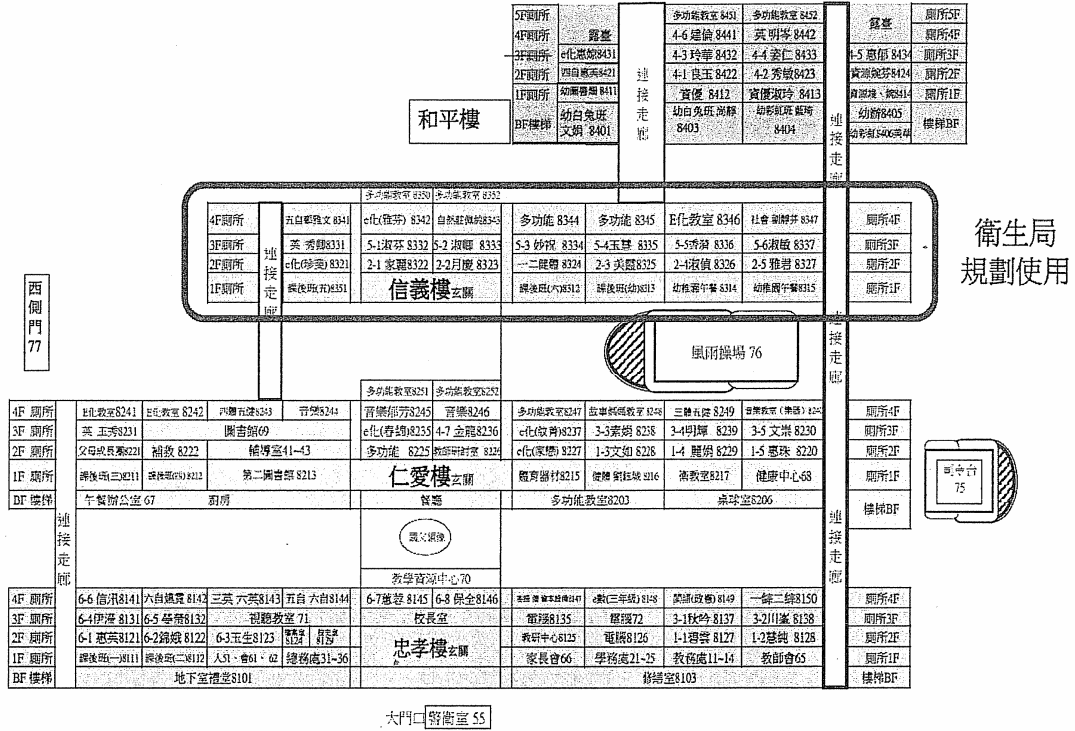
5F廁所
4F廁所　露臺
3F廁所　e化宏如8431
2F廁所　四自惠美8421
1F廁所　幼兒書城8411
BF樓梯　幼自兔班文娟 8401

連接走廊

多功能教室 8451　多功能教室 8452
4-6 建倫 8441　英 明幸 8442
4-3 玲華 8432　4-4 姿仁 8433
4-1 良玉 8422　4-2 秀娥8423
資優 8412　資優淑玲 8413
幼自兔班 尚縈 8403　幼彩虹班 靜琦 8404

露臺　廁所5F
4-5 惠櫻 8434　廁所4F
資源班 8424　廁所3F
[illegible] 8414　廁所2F
幼熊8405　廁所1F
幼彩虹 8406　樓梯BF

和平樓

連接走廊

多功能教室 8350　多功能教室 8352
4F廁所　五自鄭雅文 8341　e化(雅芬) 8342　自然館(敏純)8343　多功能 8344　多功能 8345　E化教室 8346　社會 劉靜芬 8347　廁所4F
3F廁所　英 秀卿8331　5-1淑芬 8332　5-2 淑卿 8333　5-3 妙祝 8334　5-4玉慧 8335　5-5秀貂 8336　5-6淑敏 8337　廁所3F
2F廁所　e化(珍美) 8321　2-1 家麗8322　2-2月慶 8323　一二麗娟 8324　2-3 美麗8325　2-4淑貞 8326　2-5 雅君 8327　廁所2F
1F廁所　課後班(五)8351　信義樓玄關　課後班(六)8312　課後班(幼)8313　幼稚園午餐 8314　幼稚園午餐8315　廁所1F

連接走廊

衛生局規劃使用

西側門 77

風雨操場 76

連接走廊

多功能教室8251　多功能教室8252
4F 廁所　E化教室8241　E化教室 8242　四體 五健8243　音樂8244　音樂術方8245　音樂8246　多功能教室8247　故事媽媽教室 8248　三體 孔健 8249　音樂教室(集器) 8250　廁所4F
3F 廁所　英 玉秀8231　圖書館69　e化(春錦)8235　4-7 金龍8236　e化(敬肯)8237　3-3素娟 8238　3-4明輝 8239　3-5 文琪 8230　廁所3F
2F 廁所　父母成長教室8221　補救 8222　輔導室41~43　多功能 8225　教師研討室 8226　e化(家穗) 8227　1-3文如 8228　1-4 麗娟 8229　1-5 惠珠 8220　廁所2F
1F 廁所　課後班(三)8211　課後班(四)8212　第二圖書館 8213　仁愛樓玄關　體育器材8215　健體 劉鼓班 8216　衛教室8217　健康中心68　廁所1F
BF 樓梯　午餐辦公室 67　廚房　餐廳　多功能教室8203　桌球室8206　樓梯BF

司令台 75

連接走廊

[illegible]

教學資源中心70

連接走廊

4F 廁所　6-6 信汎8141　六自鎮寰 8142　三英 六英8143　五自 六自8144　6-7道荃 8145　6-8 保全8146　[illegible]8147　e數(三年級) 8148　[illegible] 8149　一韓二韓8150　廁所4F
3F 廁所　6-4伊萍 8131　6-5 琴蒂8132　視聽教室 71　校長室　電腦8135　電腦72　3-1秋吟 8137　3-2川崑 8138　廁所3F
2F 廁所　6-1 惠英8121　6-2錦娥 8122　6-3玉生8123　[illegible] 8124　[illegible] 8125　教研中心8125　電腦8126　1-1碧雲 8127　1-2慧純 8128　廁所2F
1F 廁所　課後班(一)8111　課後班(二)8112　人51、會61、62　總務處31~36　忠孝樓玄關　家長會66　學務處21~25　教務處11~14　教師會65　廁所1F
BF 樓梯　地下室禮堂8101　修繕室8103　樓梯BF

大門口 警衛室 55